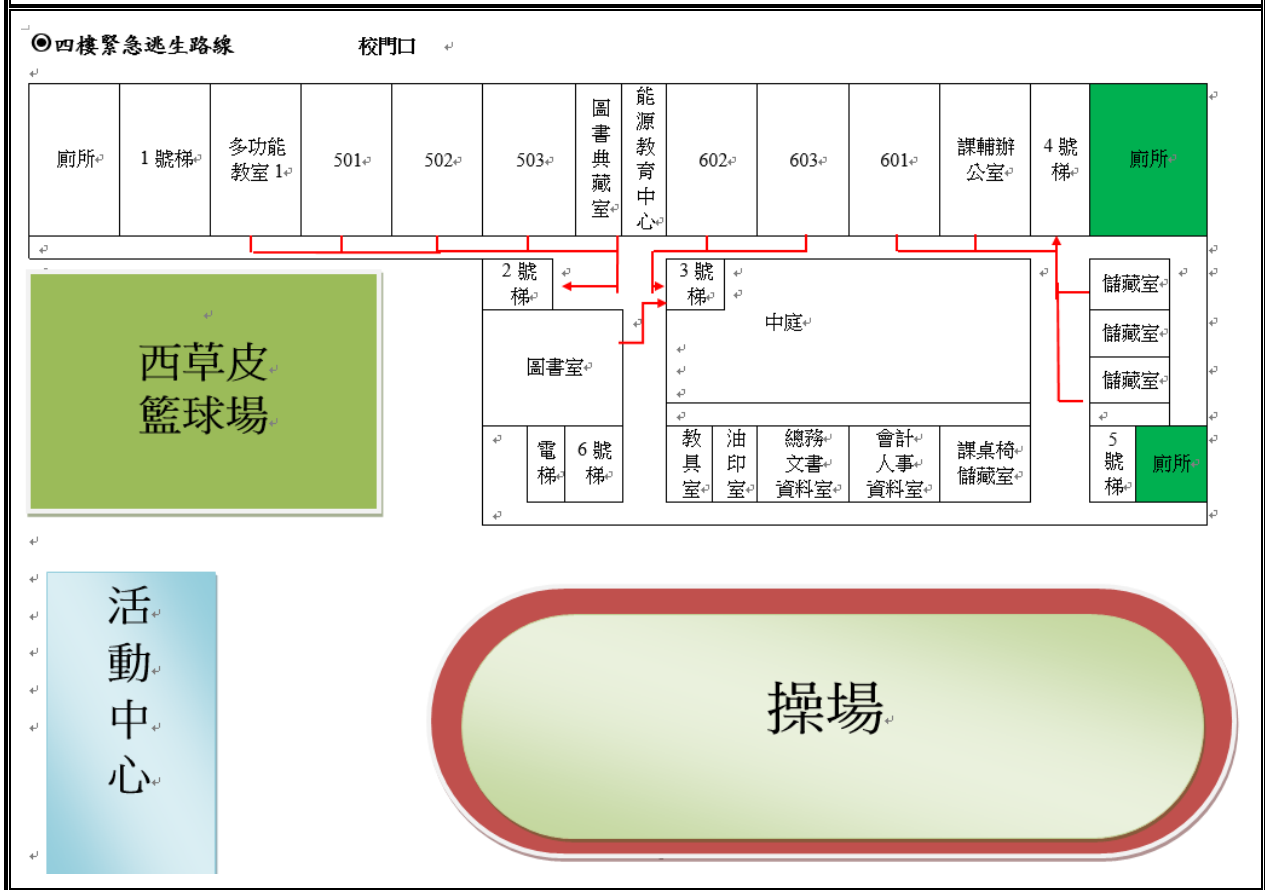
◎四樓緊急逃生路線　　　校門口

| 廁所 | 1號梯 | 多功能教室1 | 501 | 502 | 503 | 圖書典藏室 | 能源教育中心 | 602 | 603 | 601 | 課輔辦公室 | 4號梯 | 廁所 |
|---|---|---|---|---|---|---|---|---|---|---|---|---|---|

2號梯

3號梯

中庭

圖書室

儲藏室

儲藏室

儲藏室

西草皮
籃球場

電梯

6號梯

| 教具室 | 油印室 | 總務文書資料室 | 會計人事資料室 | 課桌椅儲藏室 |
|---|---|---|---|---|

5號梯

廁所

活動中心

操場